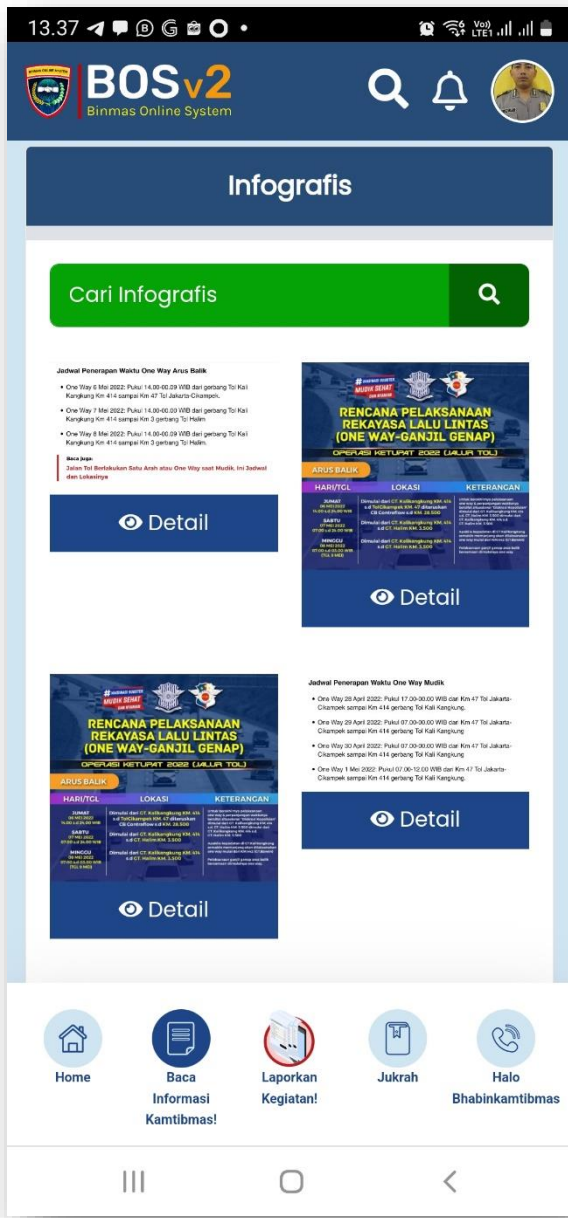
13.37

BOSv2
Binmas Online System

Infografis

Cari Infografis

Jadwal Penerapan Waktu One Way Arus Balik

- One Way 6 Mei 2022: Pukul 14.00-00.00 WIB dari gerbang Tol Kali Kangkung Km 414 sampai Km 47 Tol Jakarta-Cikampek.
- One Way 7 Mei 2022: Pukul 14.00-00.00 WIB dari gerbang Tol Kali Kangkung Km 414 sampai Km 3 gerbang Tol Halim.
- One Way 8 Mei 2022: Pukul 14.00-00.00 WIB dari gerbang Tol Kali Kangkung Km 414 sampai Km 3 gerbang Tol Halim.

Baca juga:
Jalan Tol Berlakukan Satu Arah atau One Way saat Mudik, Ini Jadwal dan Lokasinya

Detail

MUDIK SEHAT
RENCANA PELAKSANAAN REKAYASA LALU LINTAS (ONE WAY-GANJIL GENAP)
OPERASI KETUPAT 2022 (JALUR TOL)
ARUS BALIK
| HARI/TGL | LOKASI | KETERANGAN |
|---|---|---|
| JUMAT | Dimulai dari GT. Kalikangkung KM. 414 s.d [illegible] | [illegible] |
| SABTU | Dimulai dari GT. Kalikangkung KM. 414 s.d GT. Halim KM. 3.500 | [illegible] |
| MINGGU | Dimulai dari GT. Kalikangkung KM. 414 s.d GT. Halim KM. 3.500 | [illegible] |

Detail

MUDIK SEHAT
RENCANA PELAKSANAAN REKAYASA LALU LINTAS (ONE WAY-GANJIL GENAP)
OPERASI KETUPAT 2022 (JALUR TOL)
ARUS BALIK
| HARI/TGL | LOKASI | KETERANGAN |
|---|---|---|
| JUMAT | Dimulai dari GT. Kalikangkung KM. 414 s.d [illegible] | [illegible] |
| SABTU | Dimulai dari GT. Kalikangkung KM. 414 s.d GT. Halim KM. 3.500 | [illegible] |
| MINGGU | Dimulai dari GT. Kalikangkung KM. 414 s.d GT. Halim KM. 3.500 | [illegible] |

Detail

Jadwal Penerapan Waktu One Way Mudik

- One Way 28 April 2022: Pukul 17.00-00.00 WIB dari Km 47 Tol Jakarta-Cikampek sampai Km 414 gerbang Tol Kali Kangkung.
- One Way 29 April 2022: Pukul 07.00-00.00 WIB dari Km 47 Tol Jakarta-Cikampek sampai Km 414 gerbang Tol Kali Kangkung.
- One Way 30 April 2022: Pukul 07.00-00.00 WIB dari Km 47 Tol Jakarta-Cikampek sampai Km 414 gerbang Tol Kali Kangkung.
- One Way 1 Mei 2022: Pukul 07.00-12.00 WIB dari Km 47 Tol Jakarta-Cikampek sampai Km 414 gerbang Tol Kali Kangkung.

Detail

Home
Baca Informasi Kamtibmas!
Laporkan Kegiatan!
Jukrah
Halo Bhabinkamtibmas